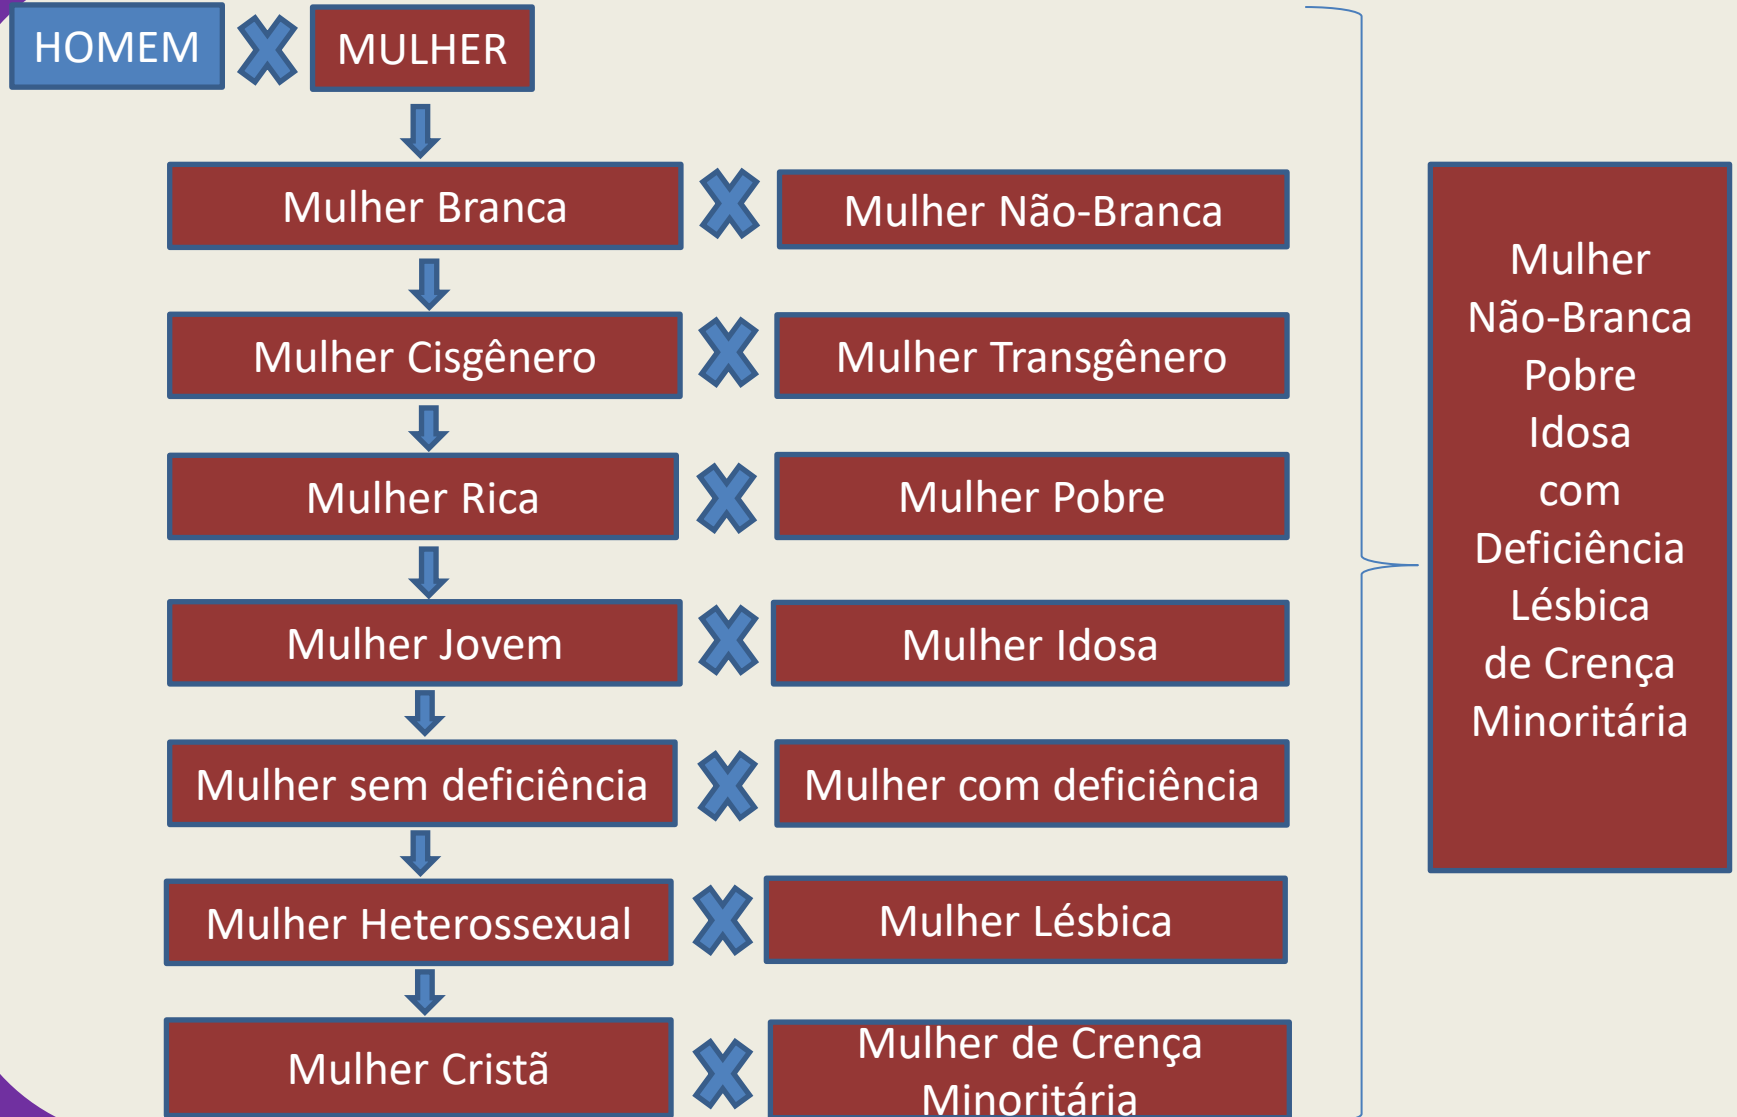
HOMEM X MULHER

Mulher Branca X Mulher Não-Branca

Mulher Cisgênero X Mulher Transgênero

Mulher Rica X Mulher Pobre

Mulher Jovem X Mulher Idosa

Mulher sem deficiência X Mulher com deficiência

Mulher Heterossexual X Mulher Lésbica

Mulher Cristã X Mulher de Crença Minoritária

Mulher Não-Branca Pobre Idosa com Deficiência Lésbica de Crença Minoritária